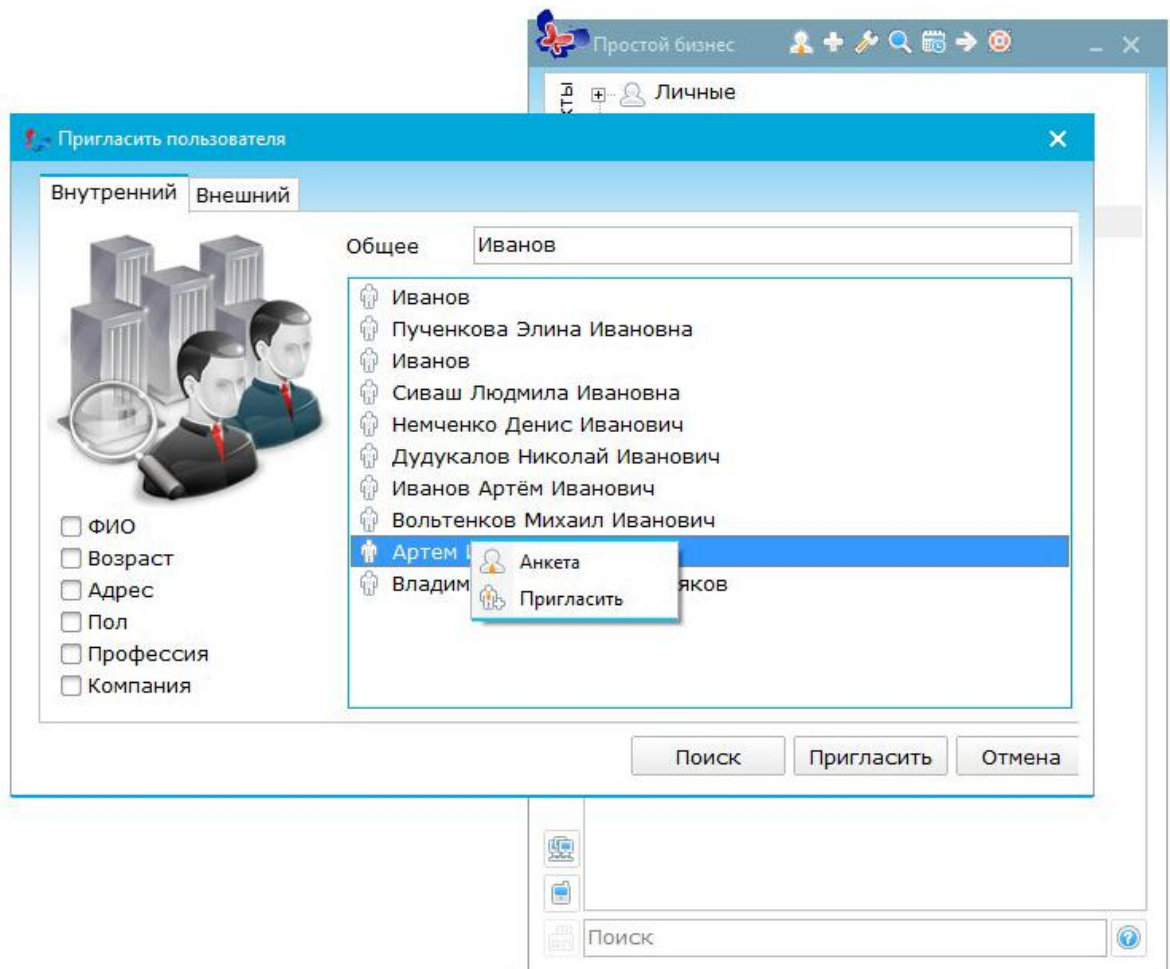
Простой бизнес

Личные

Пригласить пользователя

Внутренний Внешний

Общее Иванов

Иванов
Пученкова Элина Ивановна
Иванов
Сиваш Людмила Ивановна
Немченко Денис Иванович
Дудукалов Николай Иванович
Иванов Артём Иванович
Вольтенков Михаил Иванович
Артем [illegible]
Владим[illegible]яков

Анкета
Пригласить

ФИО
Возраст
Адрес
Пол
Профессия
Компания

Поиск Пригласить Отмена

Поиск